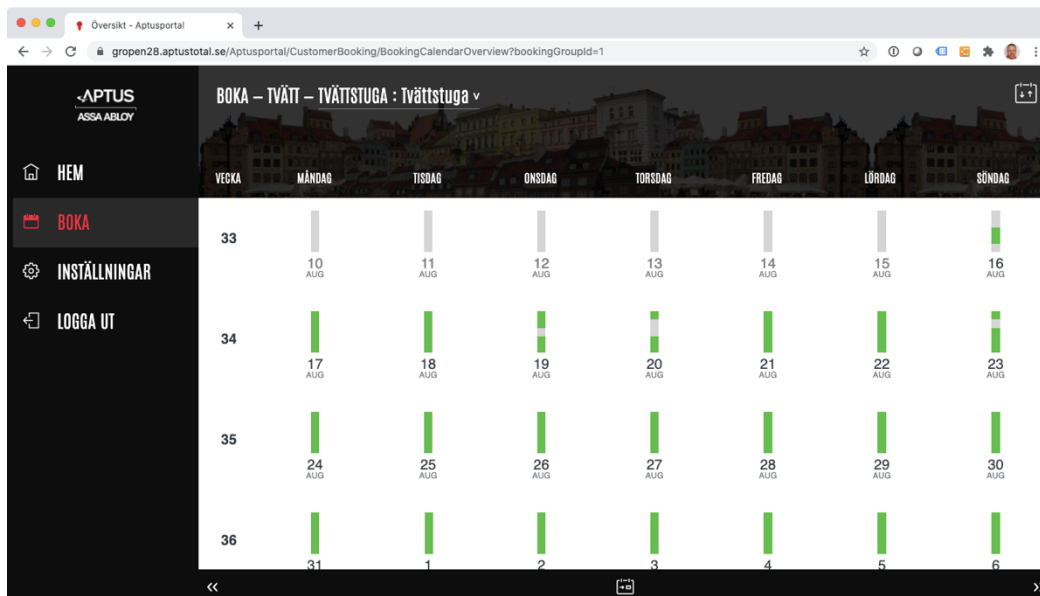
Översikt - Aptusportal ×
gropen28.aptustotal.se/Aptusportal/CustomerBooking/BookingCalendarOverview?bookingGroupId=1

APTUS
ASSA ABLOY

HEM
BOKA
INSTÄLLNINGAR
LOGGA UT

BOKA – TVÄTT – TVÄTTSTUGA : Tvättstuga

| VECKA | MÅNDAG | TISDAG | ONSDAG | TORSDAG | FREDAG | LÖRDAG | SÖNDAG |
|---|---|---|---|---|---|---|---|
| 33 | 10 AUG | 11 AUG | 12 AUG | 13 AUG | 14 AUG | 15 AUG | 16 AUG |
| 34 | 17 AUG | 18 AUG | 19 AUG | 20 AUG | 21 AUG | 22 AUG | 23 AUG |
| 35 | 24 AUG | 25 AUG | 26 AUG | 27 AUG | 28 AUG | 29 AUG | 30 AUG |
| 36 | 31 | 1 | 2 | 3 | 4 | 5 | 6 |

«